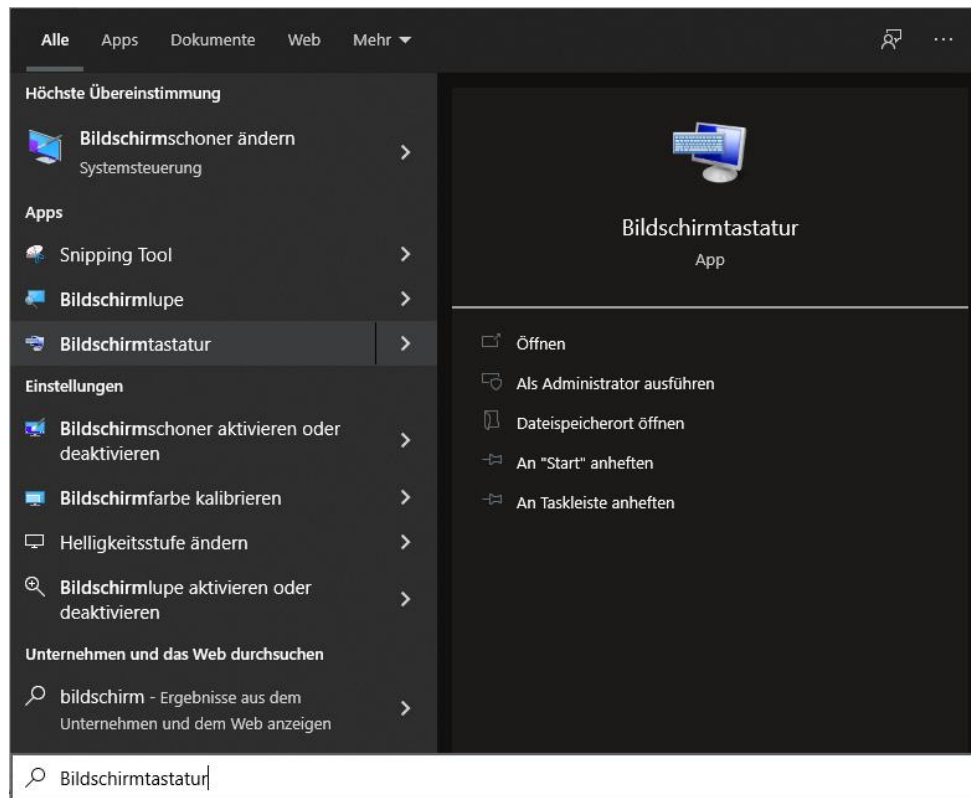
Alle Apps Dokumente Web Mehr ▾

Höchste Übereinstimmung

Bildschirmschoner ändern
Systemsteuerung

Apps

Snipping Tool

Bildschirmlupe

Bildschirmtastatur

Einstellungen

Bildschirmschoner aktivieren oder deaktivieren

Bildschirmfarbe kalibrieren

Helligkeitsstufe ändern

Bildschirmlupe aktivieren oder deaktivieren

Unternehmen und das Web durchsuchen

bildschirm - Ergebnisse aus dem Unternehmen und dem Web anzeigen

Bildschirmtastatur
App

Öffnen

Als Administrator ausführen

Dateispeicherort öffnen

An "Start" anheften

An Taskleiste anheften

Bildschirmtastatur